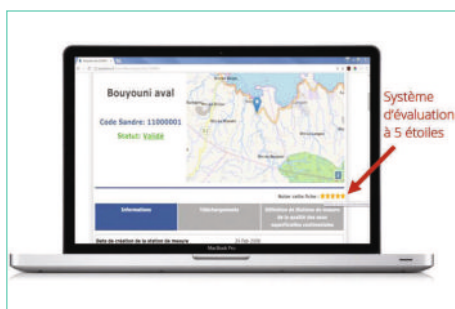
Bouyouni aval

Code Sandre: 11000001

Statut: Validé

Noter cette fiche :

Informations

Téléchargements

Définition du Réseau de mesure de la qualité des eaux superficielles continentales

Date de création de la station de mesure

MacBook Pro

Système d'évaluation à 5 étoiles